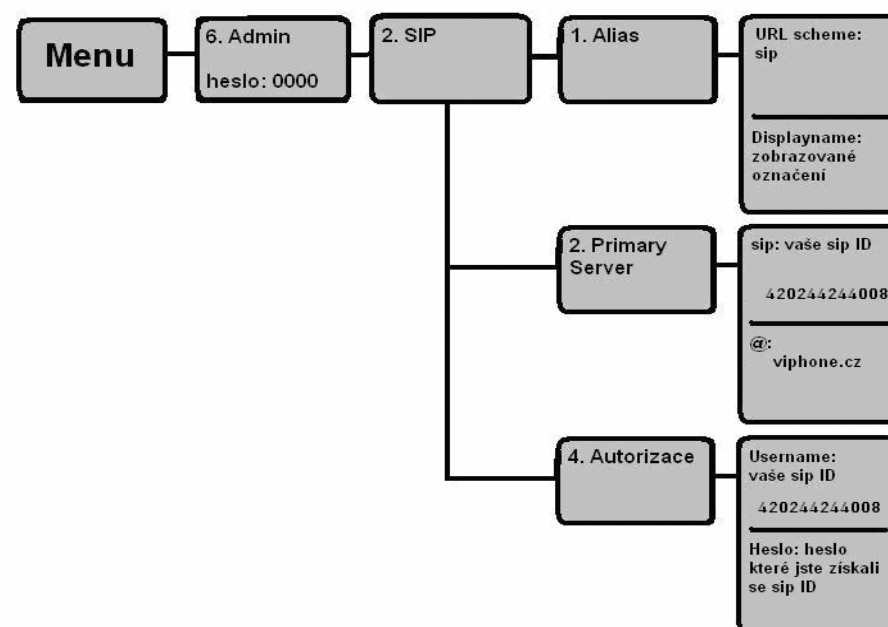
Menu

6. Admin

heslo: 0000

2. SIP

1. Alias

URL scheme: sip

Displayname: zobrazované označení

2. Primary Server

sip: vaše sip ID

420244244008

@: viphone.cz

4. Autorizace

Username: vaše sip ID

420244244008

Heslo: heslo které jste získali se sip ID